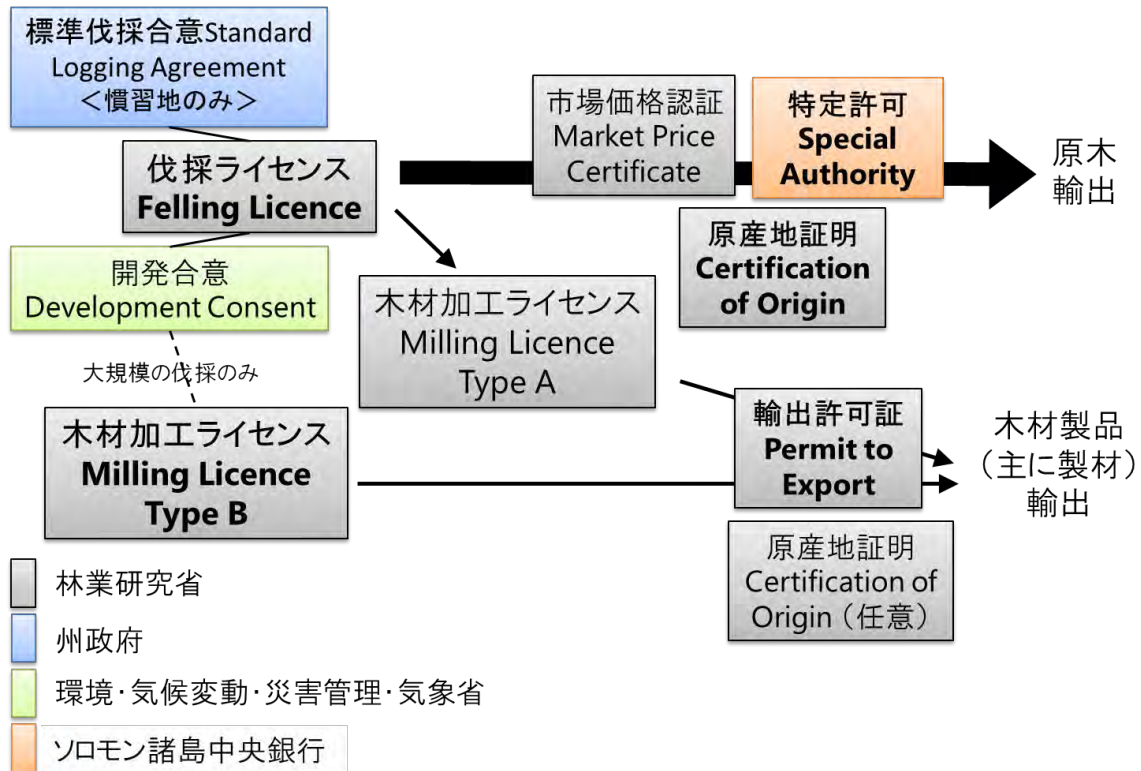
標準伐採合意Standard Logging Agreement ＜慣習地のみ＞

伐採ライセンス
Felling Licence

開発合意
Development Consent

大規模の伐採のみ

木材加工ライセンス
Milling Licence
Type B

市場価格認証
Market Price Certificate

特定許可
Special Authority

原木
輸出

原産地証明
Certification of Origin

木材加工ライセンス
Milling Licence
Type A

輸出許可証
Permit to Export

木材製品
（主に製材）
輸出

原産地証明
Certification of Origin（任意）

林業研究省

州政府

環境･気候変動･災害管理･気象省

ソロモン諸島中央銀行